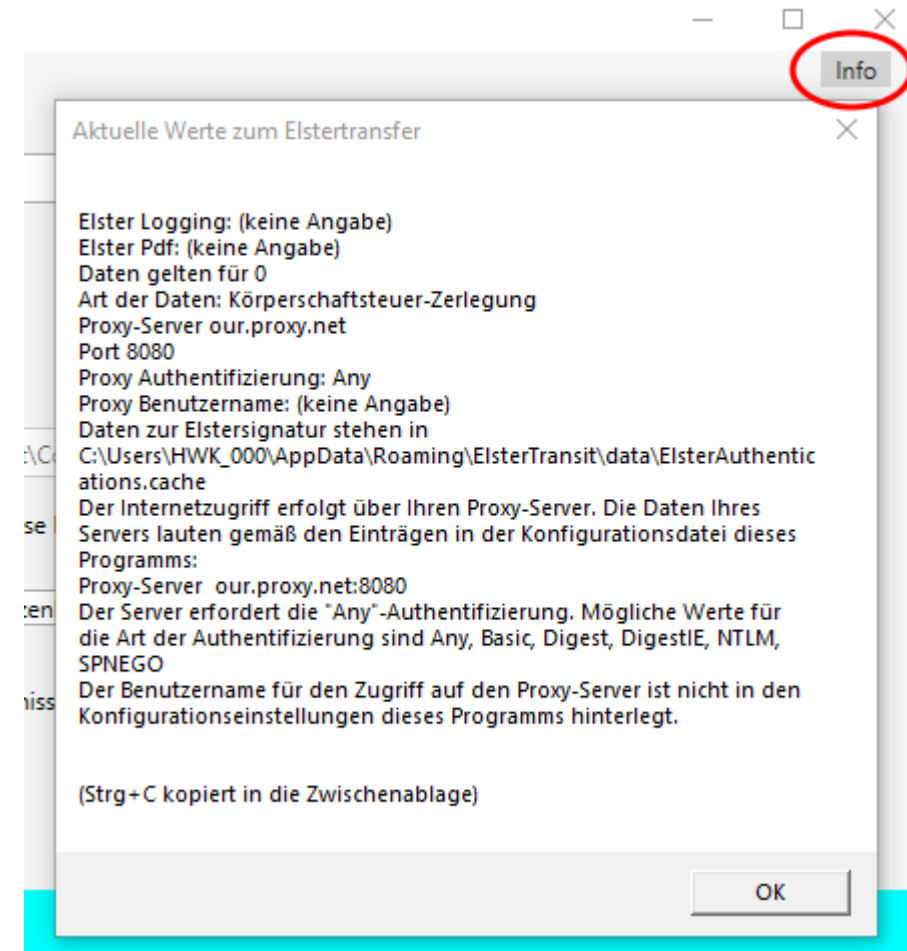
Info

Aktuelle Werte zum Elstertransfer

Elster Logging: (keine Angabe)
Elster Pdf: (keine Angabe)
Daten gelten für 0
Art der Daten: Körperschaftsteuer-Zerlegung
Proxy-Server our.proxy.net
Port 8080
Proxy Authentifizierung: Any
Proxy Benutzername: (keine Angabe)
Daten zur Elstersignatur stehen in
C:\Users\HWK_000\AppData\Roaming\ElsterTransit\data\ElsterAuthentications.cache
Der Internetzugriff erfolgt über Ihren Proxy-Server. Die Daten Ihres Servers lauten gemäß den Einträgen in der Konfigurationsdatei dieses Programms:
Proxy-Server our.proxy.net:8080
Der Server erfordert die "Any"-Authentifizierung. Mögliche Werte für die Art der Authentifizierung sind Any, Basic, Digest, DigestIE, NTLM, SPNEGO
Der Benutzername für den Zugriff auf den Proxy-Server ist nicht in den Konfigurationseinstellungen dieses Programms hinterlegt.

(Strg+C kopiert in die Zwischenablage)

OK